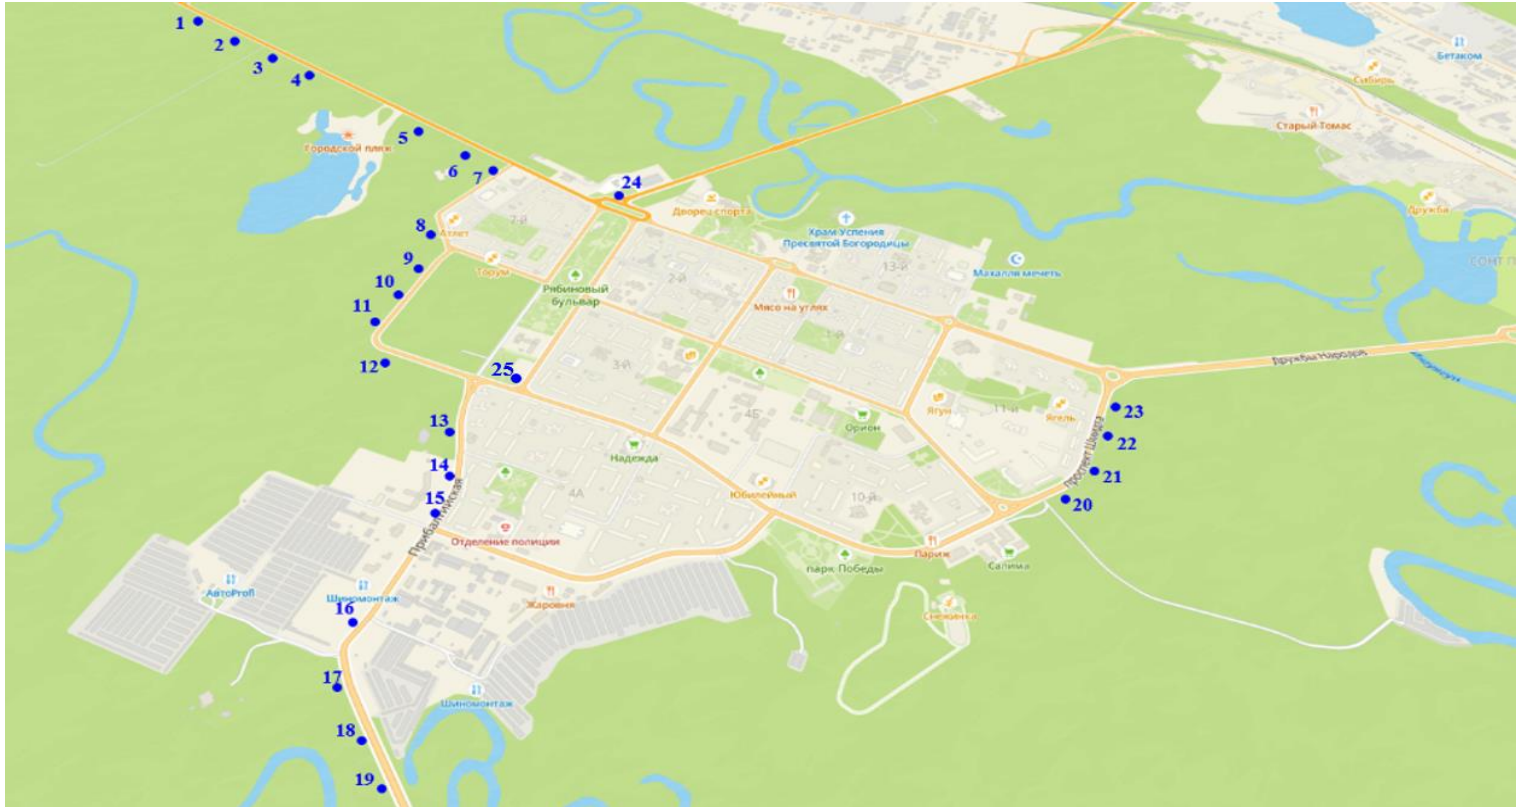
1
2
3
4
5
6
7
8
9
10
11
12
13
14
15
16
17
18
19
20
21
22
23
24
25

Городской пляж
Атлет
Торум
7-й
Дворец спорта
Храм Успения Пресвятой Богородицы
Махалля мечеть
13-й
Рябиновый бульвар
2-й
Мясо на углях
3-й
1-й
4Б
Орион
Ягун
11-й
Ягель
Надежда
4А
Юбилейный
10-й
Отделение полиции
Париж
парк Победы
Салима
Снежинка
Прибалтийская
АвтоProf
Шиномонтаж
Жаровня
Шиномонтаж
Проспект Шмидта
Дружбы Народов
Бетаком
Сибирь
Старый Томас
Дружба
СОМТ П